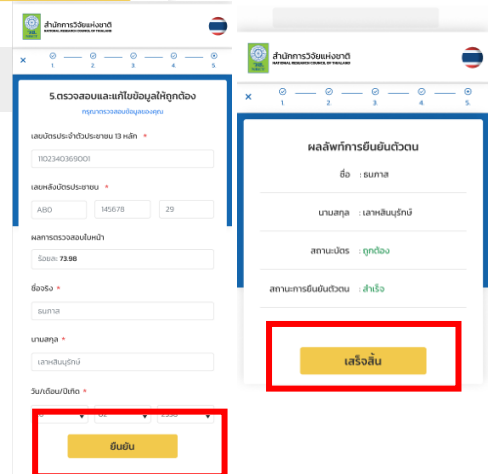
สำนักการวิจัยแห่งชาติ
NATIONAL RESEARCH COUNCIL OF THAILAND

× 1 2 3 4 5

5.ตรวจสอบและแก้ไขข้อมูลให้ถูกต้อง
กรุณาตรวจสอบข้อมูลของคุณ

เลขบัตรประจำตัวประชาชน 13 หลัก *
1102340369001

เลขหลังบัตรประชาชน *
A80 145678 29

ผลการตรวจสอบใบหน้า
ร้อยละ 73.98

ชื่อจริง *
ธนภาส

นามสกุล *
เลาหสินบุรักษ์

วัน/เดือน/ปีเกิด *
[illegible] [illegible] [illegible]

ยืนยัน

สำนักการวิจัยแห่งชาติ
NATIONAL RESEARCH COUNCIL OF THAILAND

× 1 2 3 4 5

ผลลัพท์การยืนยันตัวตน

ชื่อ : ธนภาส

นามสกุล : เลาหสินบุรักษ์

สถานะบัตร : ถูกต้อง

สถานะการยืนยันตัวตน : สำเร็จ

เสร็จสิ้น